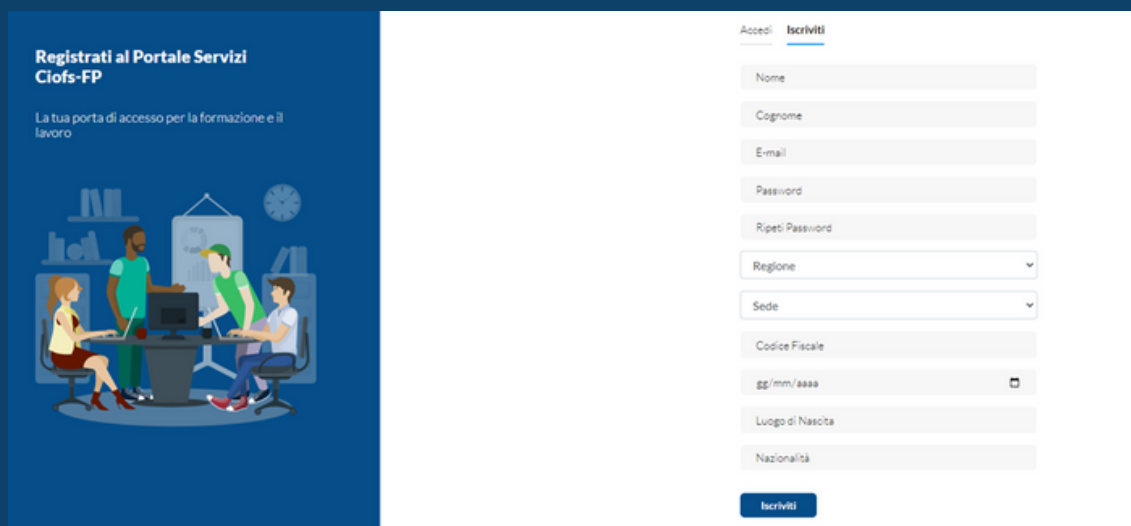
Registrati al Portale Servizi Ciofs-FP

La tua porta di accesso per la formazione e il lavoro

Accedi Iscriviti

Nome

Cognome

E-mail

Password

Ripeti Password

Regione

Sede

Codice Fiscale

gg/mm/aaaa

Luogo di Nascita

Nazionalità

Iscriviti